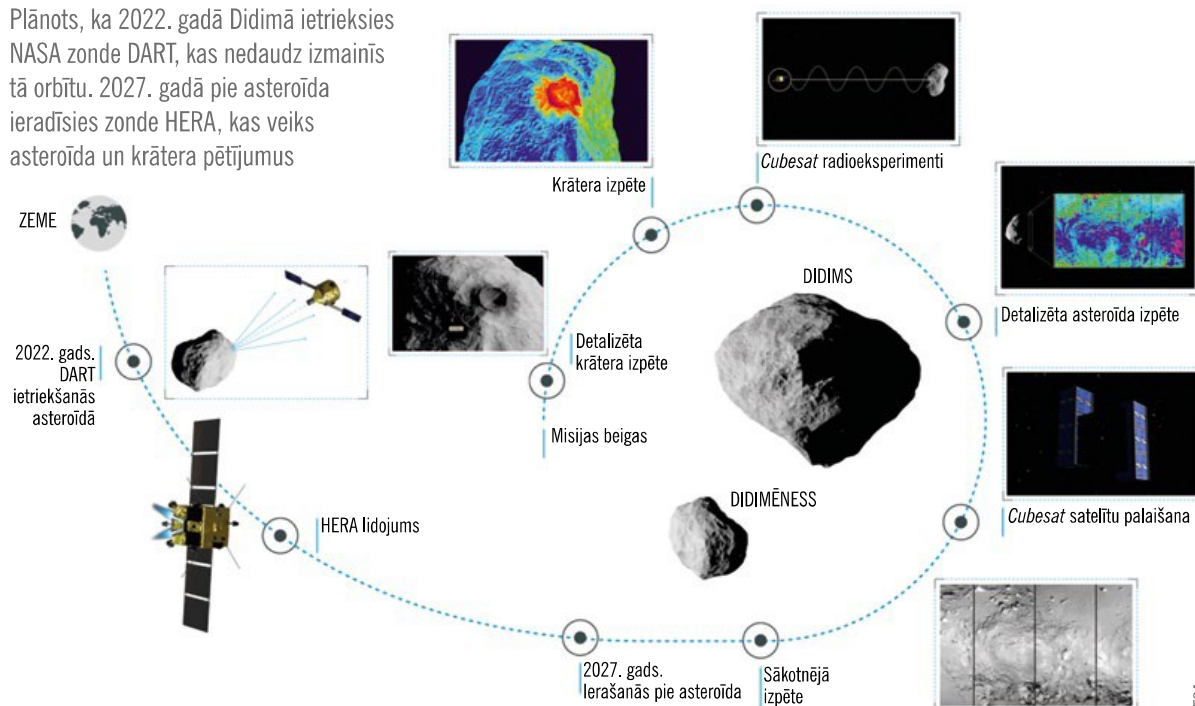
Plānots, ka 2022. gadā Didimā ietrieksies NASA zonde DART, kas nedaudz izmainīs tā orbītu. 2027. gadā pie asteroīda ieradīsies zonde HERA, kas veiks asteroīda un krātera pētījumus

ZEME

2022. gads. DART ietriekšanās asteroīdā

HERA lidojums

Misijas beigas

Detalizēta krātera izpēte

Krātera izpēte

Cubesat radioeksperimenti

DIDIMS

Detalizēta asteroīda izpēte

DIDIMĒNESS

Cubesat satelītu palaišana

2027. gads. Ierašanās pie asteroīda

Sākotnējā izpēte